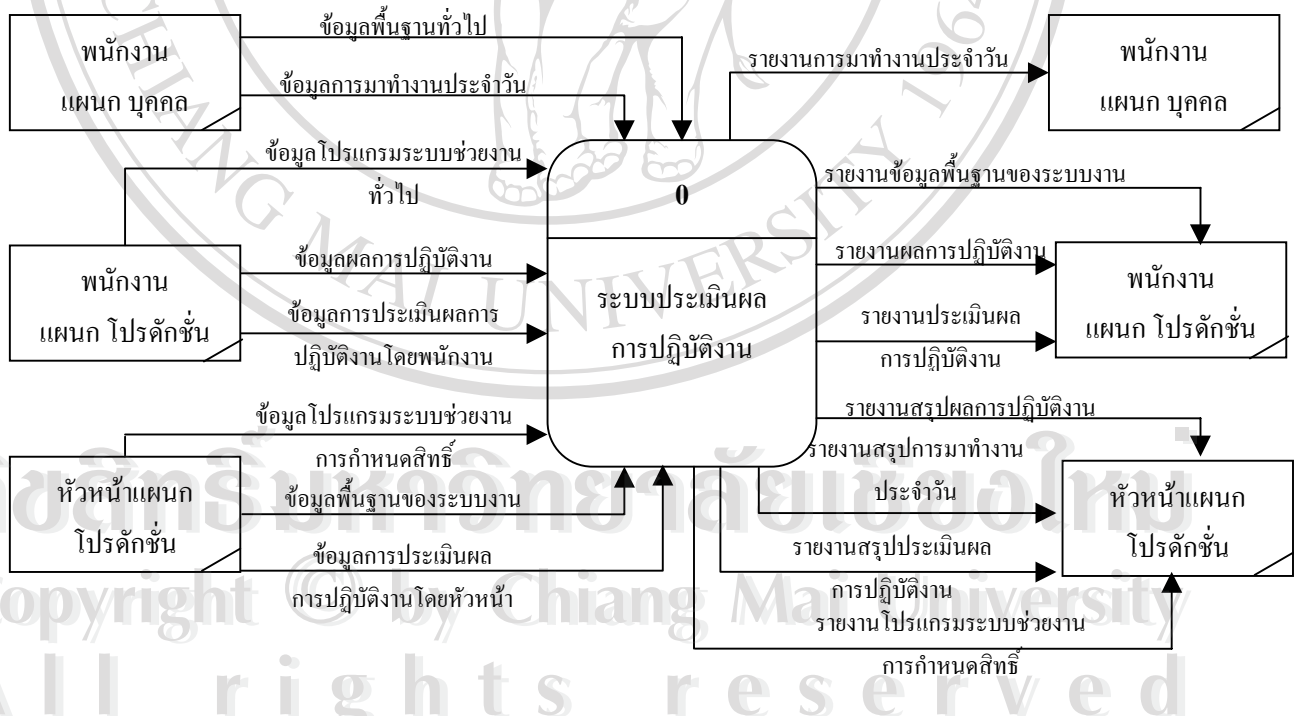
พนักงาน แผนก บุคคล

ข้อมูลพื้นฐานทั่วไป

ข้อมูลการมาทำงานประจำวัน

รายงานการมาทำงานประจำวัน

พนักงาน แผนก บุคคล

ข้อมูลโปรแกรมระบบช่วยงาน ทั่วไป

0

รายงานข้อมูลพื้นฐานของระบบงาน

พนักงาน แผนก โปรดักชั่น

ข้อมูลผลการปฏิบัติงาน

ข้อมูลการประเมินผลการ ปฏิบัติงานโดยพนักงาน

ระบบประเมินผล การปฏิบัติงาน

รายงานผลการปฏิบัติงาน

รายงานประเมินผล การปฏิบัติงาน

พนักงาน แผนก โปรดักชั่น

ข้อมูลโปรแกรมระบบช่วยงาน การกำหนดสิทธิ์

รายงานสรุปผลการปฏิบัติงาน

รายงานสรุปการมาทำงาน ประจำวัน

หัวหน้าแผนก โปรดักชั่น

ข้อมูลพื้นฐานของระบบงาน

ข้อมูลการประเมินผล การปฏิบัติงานโดยหัวหน้า

รายงานสรุปประเมินผล การปฏิบัติงาน

หัวหน้าแผนก โปรดักชั่น

รายงานโปรแกรมระบบช่วยงาน การกำหนดสิทธิ์

ลิขสิทธิ์มหาวิทยาลัยเชียงใหม่
Copyright © by Chiang Mai University
All rights reserved